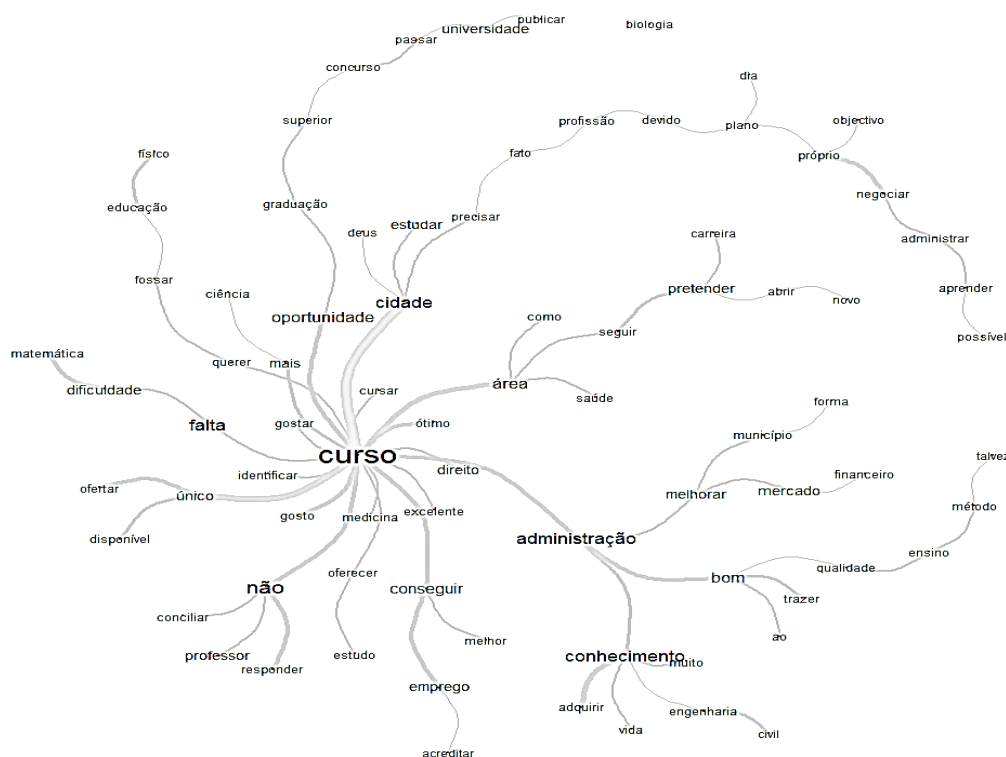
publicar
universidade
biologia
passar
concurso
dia
superior
profissão
devido
plano
objectivo
próprio
fato
físico
educação
graduação
negociar
deus
estudar
precisar
administrar
carreira
fossar
ciência
pretender
abrir
novo
aprender
cidade
oportunidade
como
seguir
possível
matemática
querer
mais
cursar
área
dificuldade
saúde
forma
falta
gostar
ótimo
município
curso
talvez
identificar
direito
financeiro
ofertar
único
melhorar
mercado
método
gosto
medicina
excelente
disponível
administração
ensino
qualidade
oferecer
bom
não
conseguir
trazer
conciliar
melhor
ao
professor
estudo
conhecimento
muito
responder
emprego
adquirir
engenharia
vida
civil
acreditar